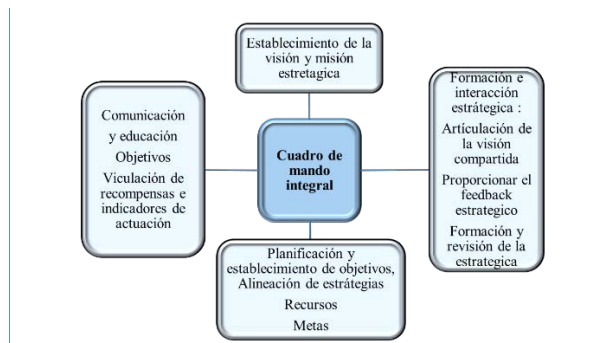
Establecimiento de la visión y misión estretagica

Comunicación y educación
Objetivos
Viculación de recompensas e indicadores de actuación

Cuadro de mando integral

Formación e interacción estrátegica :
Artículación de la visión compartida
Proporcionar el feedback estrategico
Formación y revisión de la estrategica

Planificación y establecimiento de objetivos, Alineación de estrátegias
Recursos
Metas